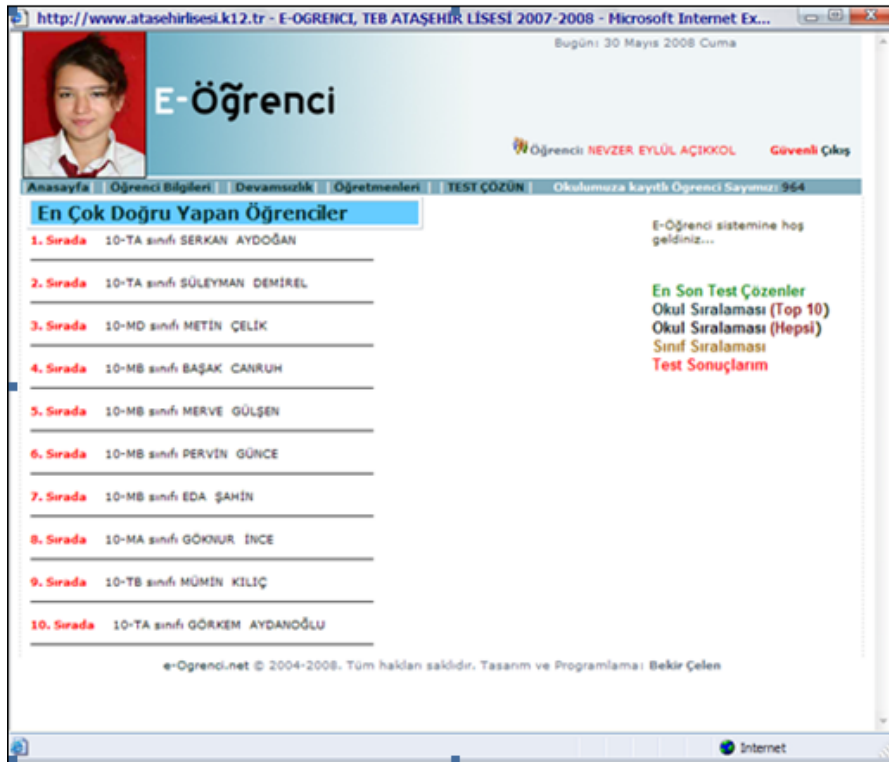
http://www.atasehirlisesi.k12.tr - E-OGRENCI, TEB ATAŞEHİR LİSESİ 2007-2008 - Microsoft Internet Ex...

Bugün: 30 Mayıs 2008 Cuma

E-Öğrenci

Öğrenci: NEVZER EYLÜL AÇIKKOL

Güvenli Çıkış

Anasayfa | Öğrenci Bilgileri | Devamsızlık | Öğretmenleri | TEST ÇÖZÜN | Okulumuza kayıtlı Öğrenci Sayımız: 964

En Çok Doğru Yapan Öğrenciler

1. Sırada 10-TA sınıfı SERKAN AYDOĞAN

2. Sırada 10-TA sınıfı SÜLEYMAN DEMİREL

3. Sırada 10-MD sınıfı METİN ÇELİK

4. Sırada 10-MB sınıfı BAŞAK CANRUH

5. Sırada 10-MB sınıfı MERVE GÜLŞEN

6. Sırada 10-MB sınıfı PERVİN GÜNCE

7. Sırada 10-MB sınıfı EDA ŞAHİN

8. Sırada 10-MA sınıfı GÖKNUR İNCE

9. Sırada 10-TB sınıfı MÜMİN KILIÇ

10. Sırada 10-TA sınıfı GÖRKEM AYDANOĞLU

E-Öğrenci sistemine hoş geldiniz...

En Son Test Çözenler
Okul Sıralaması (Top 10)
Okul Sıralaması (Hepsi)
Sınıf Sıralaması
Test Sonuçlarım

e-Ogrenci.net © 2004-2008. Tüm hakları saklıdır. Tasarım ve Programlama: Bekir Çelen

Internet